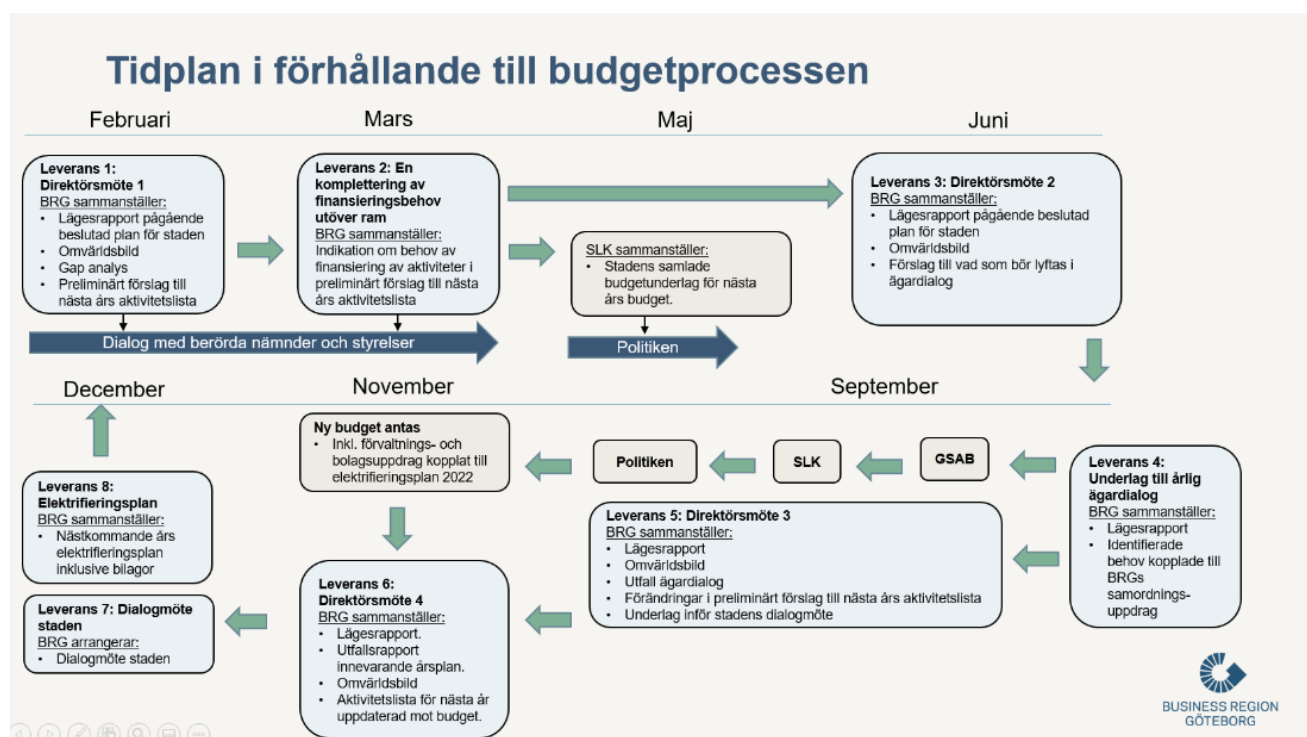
Tidplan i förhållande till budgetprocessen

Februari

Mars

Maj

Juni

Leverans 1:
Direktörsmöte 1
BRG sammanställer:
• Lägesrapport pågående beslutad plan för staden
• Omvärldsbild
• Gap analys
• Preliminärt förslag till nästa års aktivitetslista

Leverans 2: En komplettering av finansieringsbehov utöver ram
BRG sammanställer:
Indikation om behov av finansiering av aktiviteter i preliminärt förslag till nästa års aktivitetslista

SLK sammanställer:
• Stadens samlade budgetunderlag för nästa års budget.

Leverans 3: Direktörsmöte 2
BRG sammanställer:
• Lägesrapport pågående beslutad plan för staden
• Omvärldsbild
• Förslag till vad som bör lyftas i ägardialog

Dialog med berörda nämnder och styrelser

Politiken

December

November

September

Ny budget antas
• Inkl. förvaltnings- och bolagsuppdrag kopplat till elektrifieringsplan 2022

Politiken

SLK

GSAB

Leverans 4:
Underlag till årlig ägardialog
BRG sammanställer:
• Lägesrapport
• Identifierade behov kopplade till BRGs samordnings-uppdrag

Leverans 8:
Elektrifieringsplan
BRG sammanställer:
• Nästkommande års elektrifieringsplan inklusive bilagor

Leverans 5: Direktörsmöte 3
BRG sammanställer:
• Lägesrapport
• Omvärldsbild
• Utfall ägardialog
• Förändringar i preliminärt förslag till nästa års aktivitetslista
• Underlag inför stadens dialogmöte

Leverans 7: Dialogmöte staden
BRG arrangerar:
• Dialogmöte staden

Leverans 6:
Direktörsmöte 4
BRG sammanställer:
• Lägesrapport.
• Utfallsrapport innevarande årsplan.
• Omvärldsbild
• Aktivitetslista för nästa år uppdaterad mot budget.

BUSINESS REGION GÖTEBORG